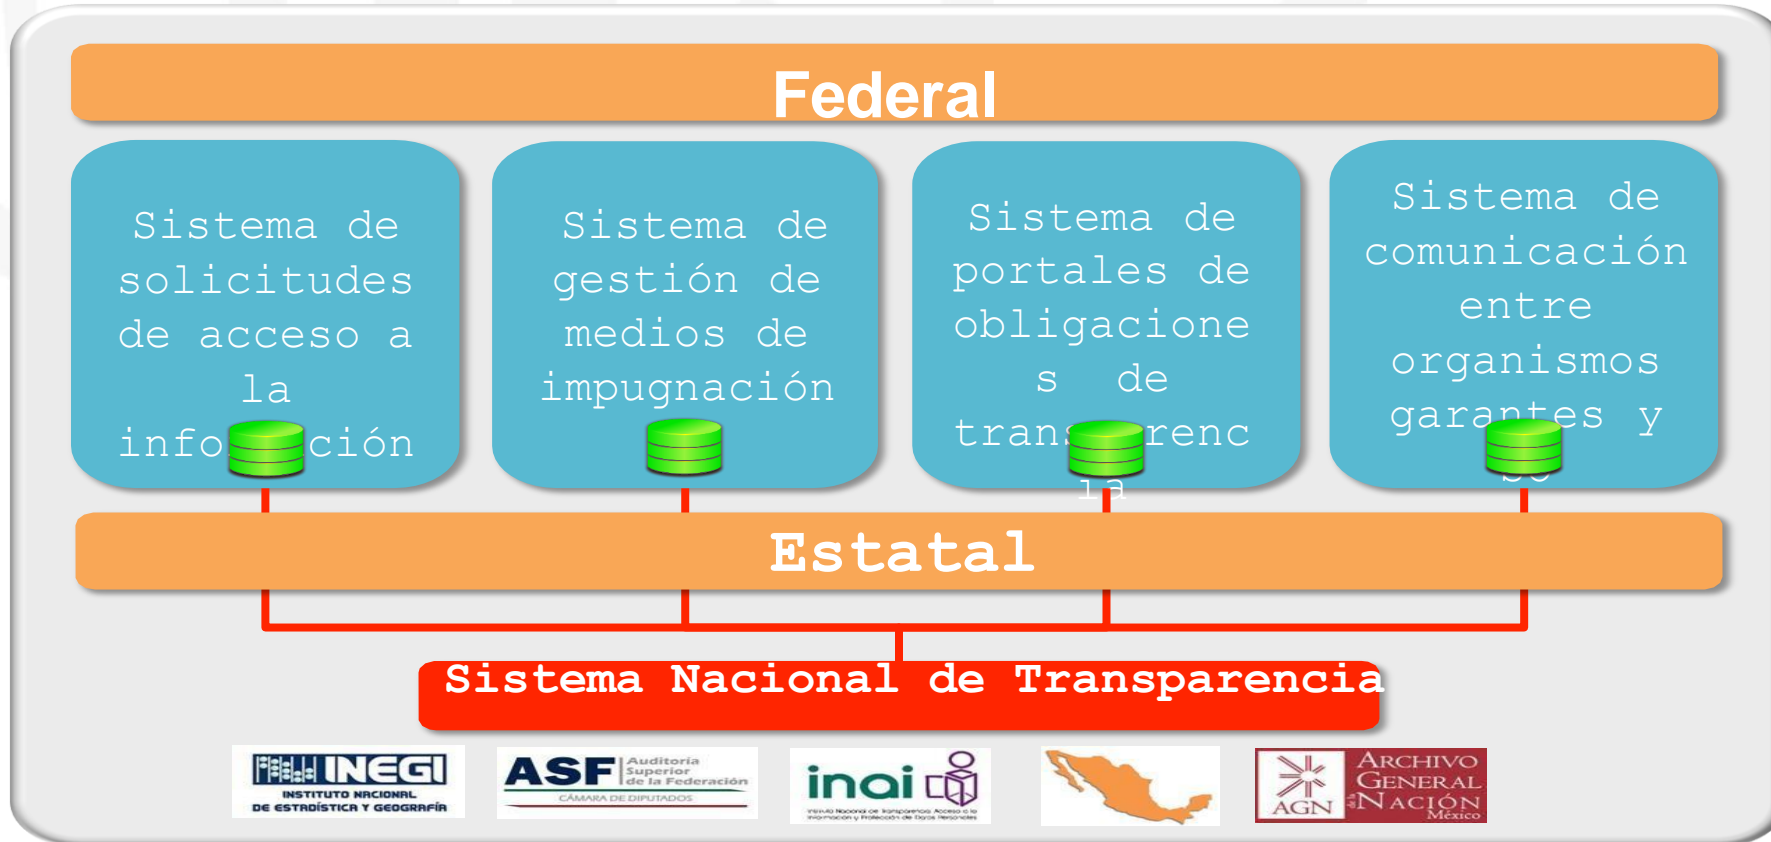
Federal

Sistema de solicitudes de acceso a la info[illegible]ción

Sistema de gestión de medios de impugnación

Sistema de portales de obligaciones de trans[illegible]renc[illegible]

Sistema de comunicación entre organismos gara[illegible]tes y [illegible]

Estatal

Sistema Nacional de Transparencia

INEGI INSTITUTO NACIONAL DE ESTADÍSTICA Y GEOGRAFÍA

ASF Auditoría Superior de la Federación CÁMARA DE DIPUTADOS

inai Instituto Nacional de Transparencia, Acceso a la Información y Protección de Datos Personales

AGN ARCHIVO GENERAL DE LA NACIÓN México